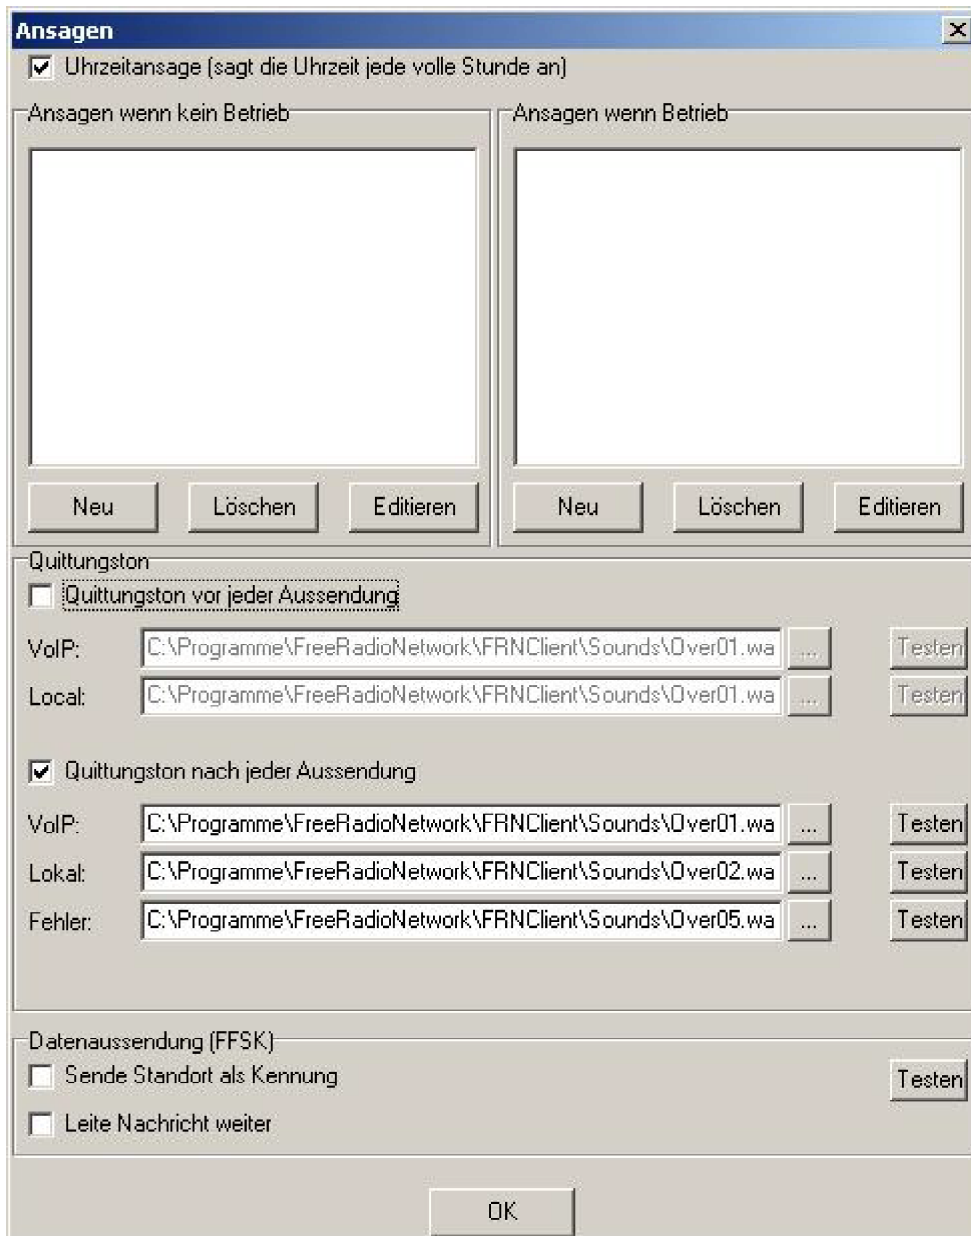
Ansagen

Uhrzeitansage (sagt die Uhrzeit jede volle Stunde an)

Ansagen wenn kein Betrieb

Neu
Löschen
Editieren

Ansagen wenn Betrieb

Neu
Löschen
Editieren

Quittungston

Quittungston vor jeder Aussendung

VoIP: C:\Programme\FreeRadioNetwork\FRNClient\Sounds\Over01.wa ... Testen
Local: C:\Programme\FreeRadioNetwork\FRNClient\Sounds\Over01.wa ... Testen

Quittungston nach jeder Aussendung

VoIP: C:\Programme\FreeRadioNetwork\FRNClient\Sounds\Over01.wa ... Testen
Lokal: C:\Programme\FreeRadioNetwork\FRNClient\Sounds\Over02.wa ... Testen
Fehler: C:\Programme\FreeRadioNetwork\FRNClient\Sounds\Over05.wa ... Testen

Datenaussendung (FFSK)

Sende Standort als Kennung
Testen
Leite Nachricht weiter

OK